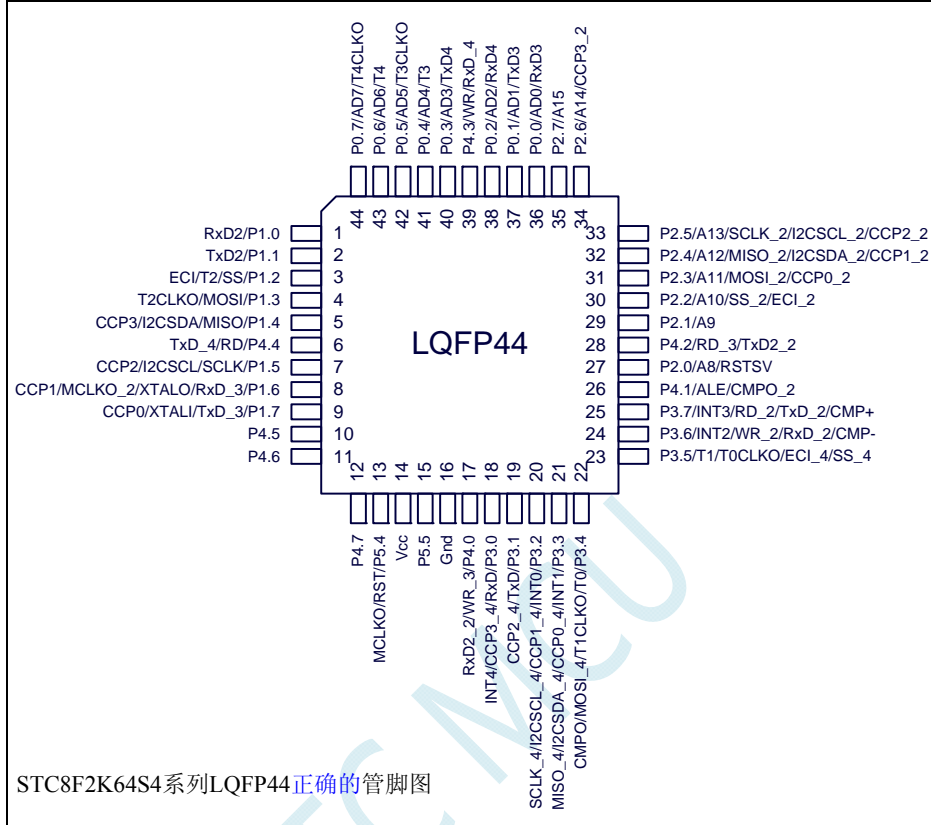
P0.7/AD7/T4CLKO
P0.6/AD6/T4
P0.5/AD5/T3CLKO
P0.4/AD4/T3
P0.3/AD3/TxD4
P4.3/WR/RxD_4
P0.2/AD2/RxD4
P0.1/AD1/TxD3
P0.0/AD0/RxD3
P2.7/A15
P2.6/A14/CCP3_2

44 43 42 41 40 39 38 37 36 35 34

RxD2/P1.0 1
TxD2/P1.1 2
ECI/T2/SS/P1.2 3
T2CLKO/MOSI/P1.3 4
CCP3/I2CSDA/MISO/P1.4 5
TxD_4/RD/P4.4 6
CCP2/I2CSCL/SCLK/P1.5 7
CCP1/MCLKO_2/XTALO/RxD_3/P1.6 8
CCP0/XTALI/TxD_3/P1.7 9
P4.5 10
P4.6 11

LQFP44

33 P2.5/A13/SCLK_2/I2CSCL_2/CCP2_2
32 P2.4/A12/MISO_2/I2CSDA_2/CCP1_2
31 P2.3/A11/MOSI_2/CCP0_2
30 P2.2/A10/SS_2/ECI_2
29 P2.1/A9
28 P4.2/RD_3/TxD2_2
27 P2.0/A8/RSTSV
26 P4.1/ALE/CMPO_2
25 P3.7/INT3/RD_2/TxD_2/CMP+
24 P3.6/INT2/WR_2/RxD_2/CMP-
23 P3.5/T1/T0CLKO/ECI_4/SS_4

12 13 14 15 16 17 18 19 20 21 22

P4.7
MCLKO/RST/P5.4
Vcc
P5.5
Gnd
RxD2_2/WR_3/P4.0
INT4/CCP3_4/RxD/P3.0
CCP2_4/TxD/P3.1
SCLK_4/I2CSCL_4/CCP1_4/INT0/P3.2
MISO_4/I2CSDA_4/CCP0_4/INT1/P3.3
CMPO/MOSI_4/T1CLKO/T0/P3.4

STC8F2K64S4系列LQFP44正确的管脚图